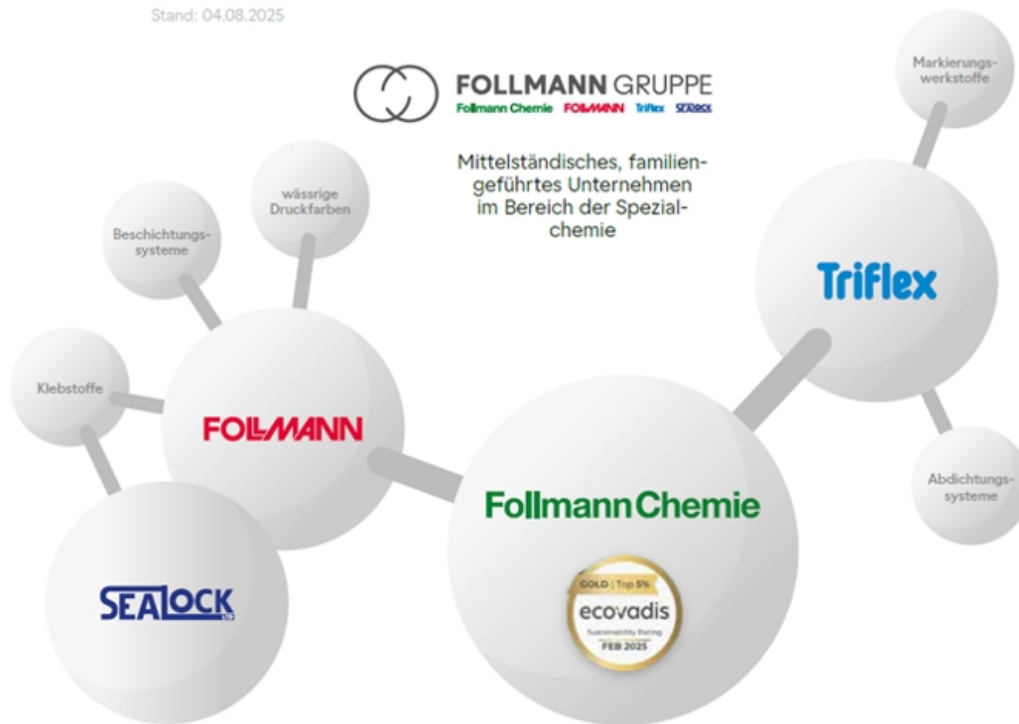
Stand: 04.08.2025

FOLLMANN GRUPPE
Follmann Chemie FOLLMANN Triflex SEALOCK

Mittelständisches, familiengeführtes Unternehmen im Bereich der Spezialchemie

Markierungswerkstoffe

Triflex

Abdichtungssysteme

wässrige Druckfarben

Beschichtungssysteme

Klebstoffe

FOLLMANN

SEALOCK

Follmann Chemie

GOLD | Top 5%
ecovadis
Sustainability Rating
FEB 2025